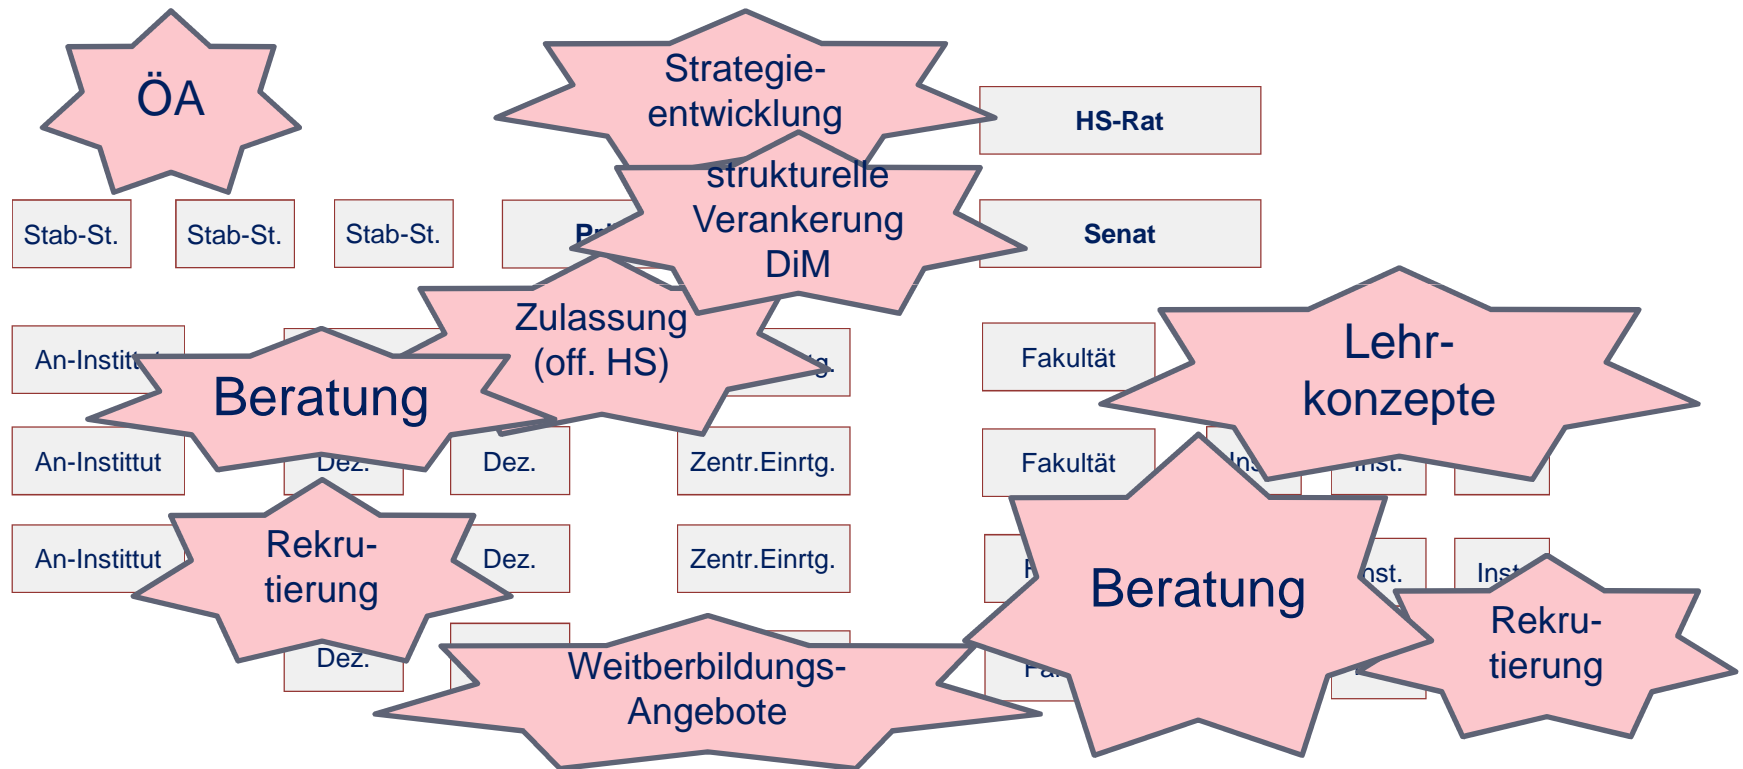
ÖA

Strategieentwicklung

HS-Rat

strukturelle Verankerung DiM

Stab-St.

Stab-St.

Stab-St.

Pr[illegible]

Senat

Zulassung (off. HS)

Lehrkonzepte

An-Institt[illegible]

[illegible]g.

Fakultät

Beratung

An-Instittut

Dez.

Dez.

Zentr.Einrtg.

Fakultät

Ins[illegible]

Inst.

Rekrutierung

An-Instittut

Dez.

Zentr.Einrtg.

F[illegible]

Beratung

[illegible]nst.

Inst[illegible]

Rekrutierung

Dez.

Weitberbildungs-Angebote

Fa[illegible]